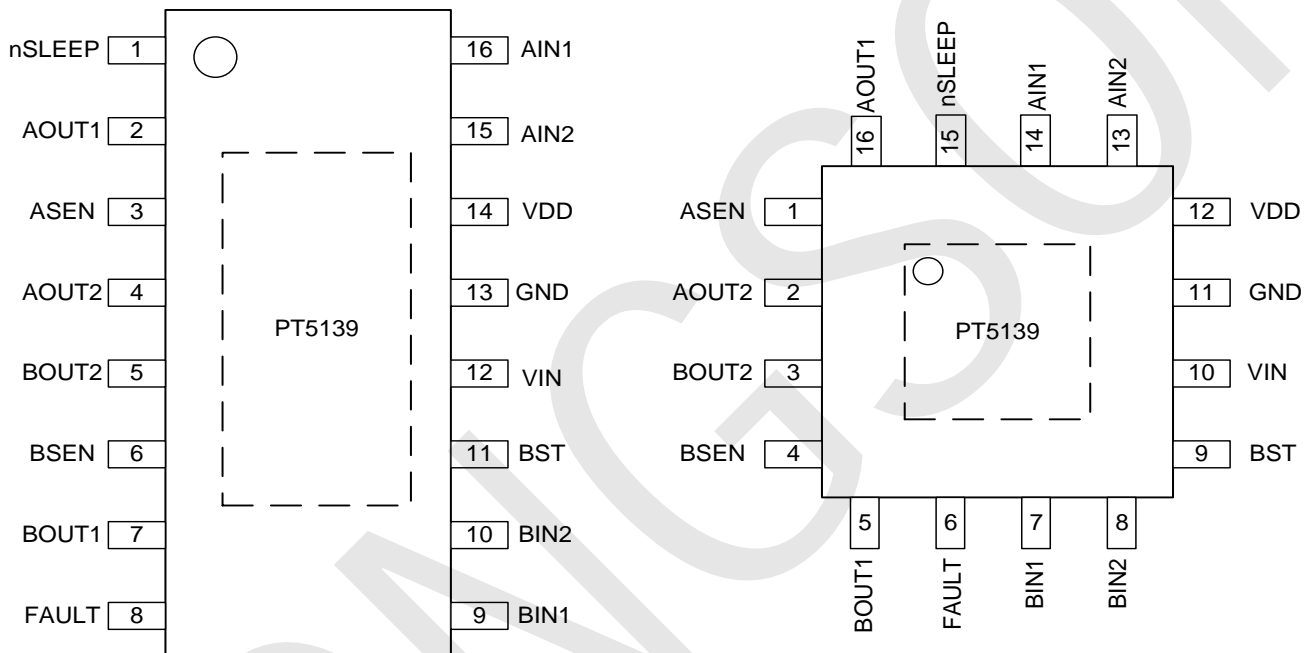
nSLEEP 1
AOUT1 2
ASEN 3
AOUT2 4
BOUT2 5
BSEN 6
BOUT1 7
FAULT 8

PT5139

16 AIN1
15 AIN2
14 VDD
13 GND
12 VIN
11 BST
10 BIN2
9 BIN1

AOUT1 16
nSLEEP 15
AIN1 14
AIN2 13

ASEN 1
AOUT2 2
BOUT2 3
BSEN 4

PT5139

12 VDD
11 GND
10 VIN
9 BST

5 BOUT1
6 FAULT
7 BIN1
8 BIN2